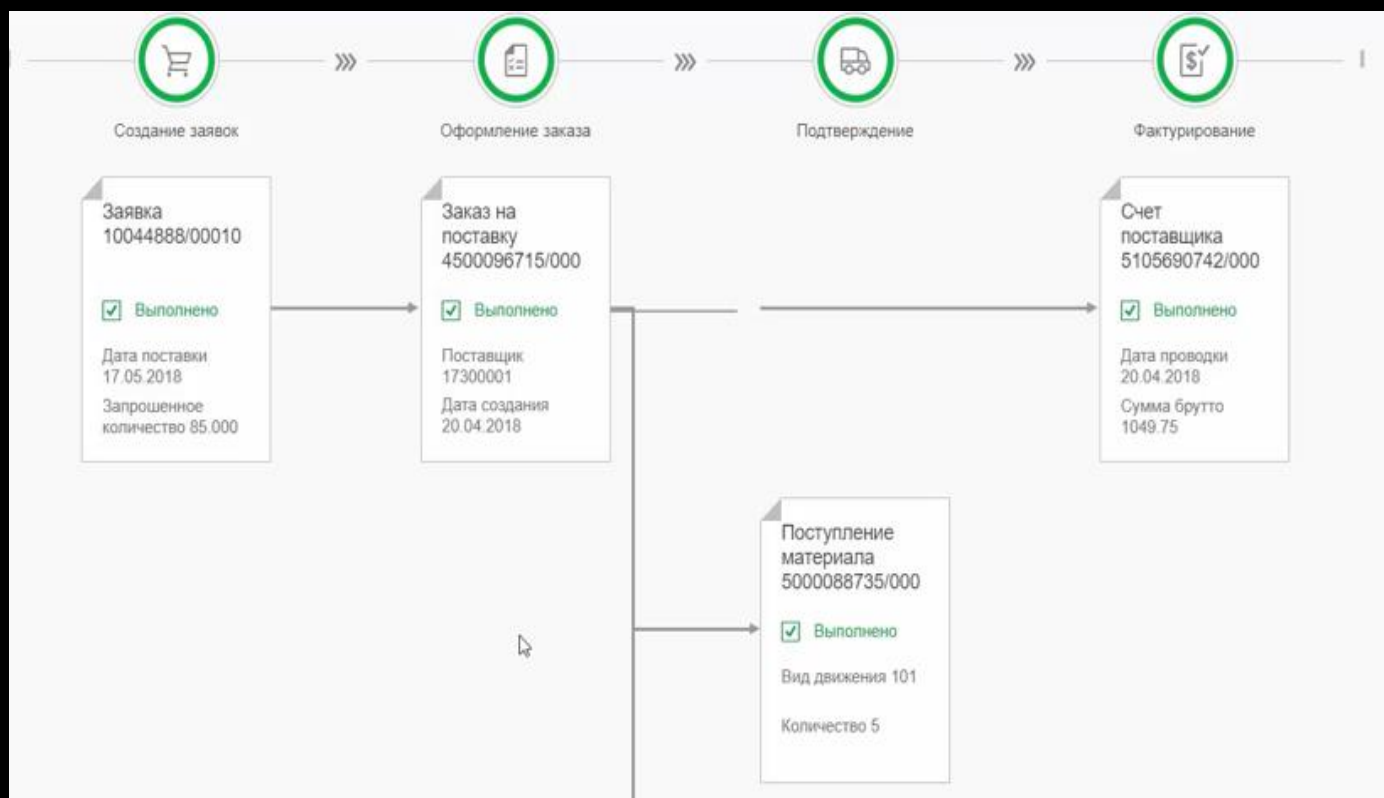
Создание заявок

Оформление заказа

Подтверждение

Фактурирование

Заявка 10044888/00010

Выполнено

Дата поставки 17.05.2018

Запрошенное количество 85.000

Заказ на поставку 4500096715/000

Выполнено

Поставщик 17300001

Дата создания 20.04.2018

Счет поставщика 5105690742/000

Выполнено

Дата проводки 20.04.2018

Сумма брутто 1049.75

Поступление материала 5000088735/000

Выполнено

Вид движения 101

Количество 5